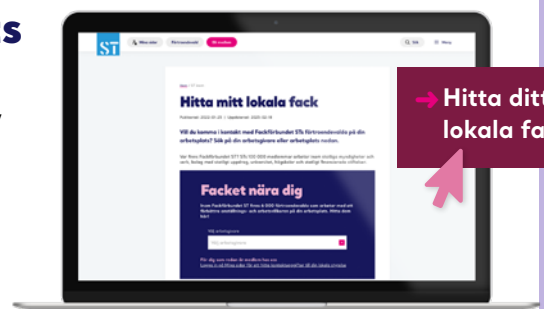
s

ST

Mina sidor

Förtroendevald

Bli medlem

Sök

Meny

Hitta mitt lokala fack

Vill du komma i kontakt med Fackförbundet STs förtroendevalda på din arbetsplats? Sök på din arbetsgivare eller arbetsplats nedan.

Facket nära dig

Välj arbetsgivare

→ Hitta ditt lokala fa